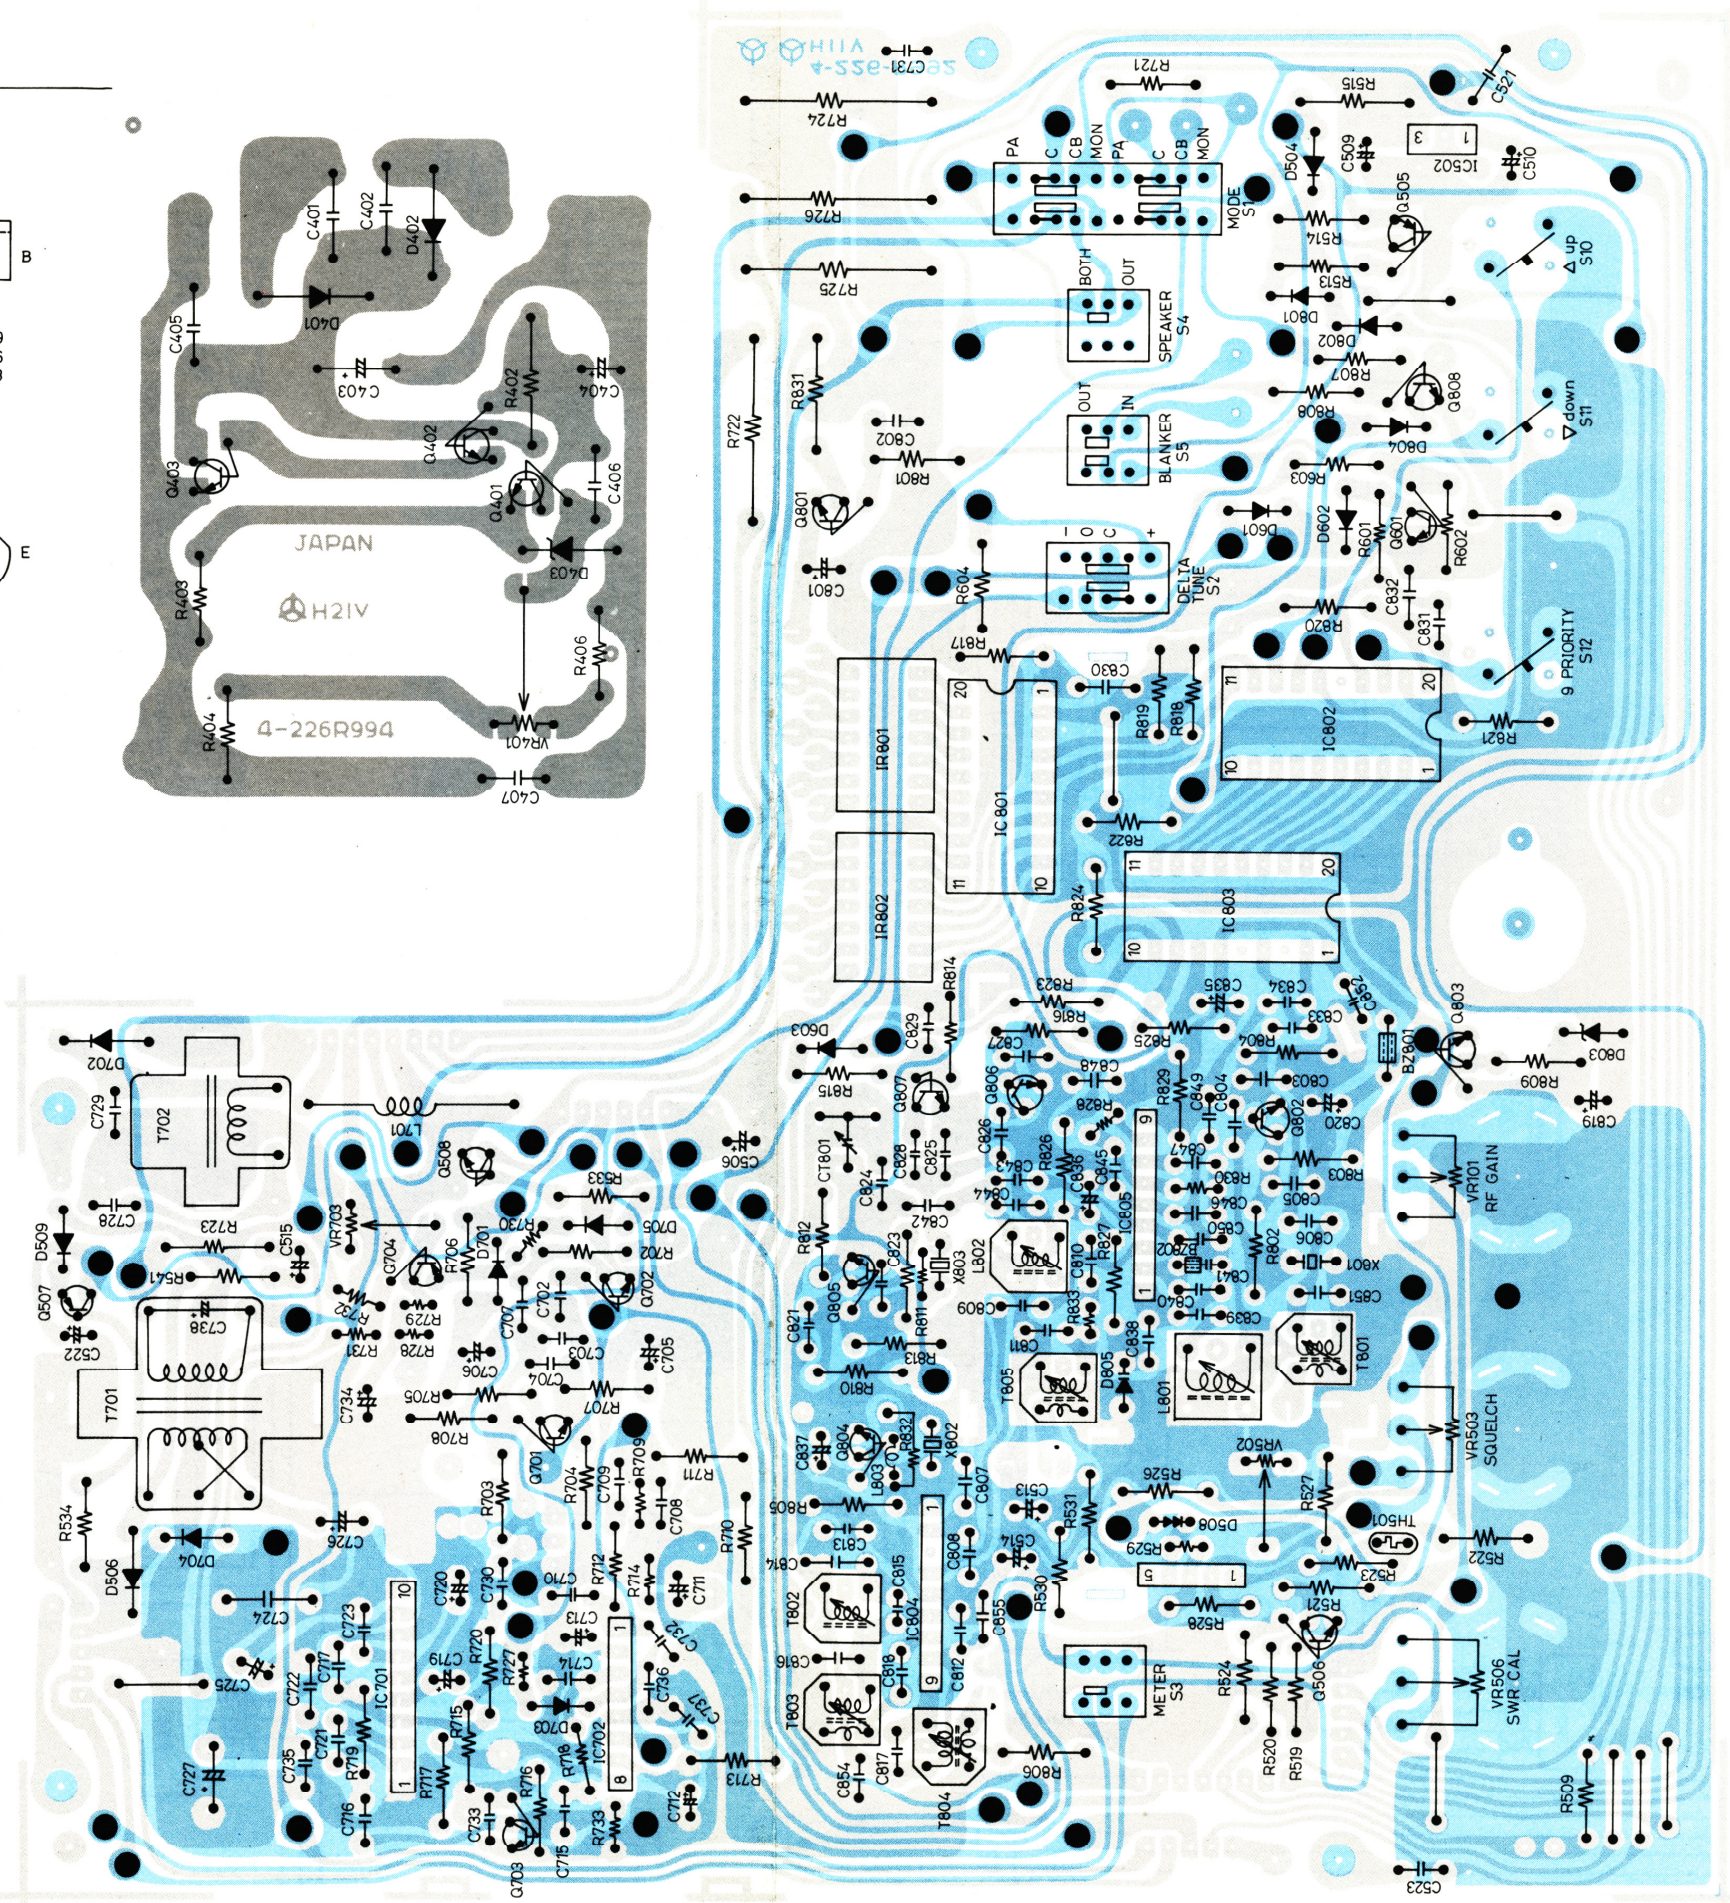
B
E
C401
C402
D402
D401
C405
C403
C404
R402
Q402
Q403
Q401
C406
JAPAN
D403
H21V
R403
R406
4-226R994
VR401
R404
C407
H11V
4-228-1323
C731
R724
R721
R515
C521
R726
R725
PA
C
CB
MON
PA
C
CB
MON
MODE S1
D504
C509
IC502
C510
Q505
R514
R513
up S10
BOTH
OUT
SPEAKER S4
D801
D802
R807
Q808
R808
down S11
D804
R831
R722
C802
R801
OUT
IN
BLANKER S5
R603
Q801
D601
D602
R601
Q601
R602
C801
R604
DELTA TUNE S2
R820
C832
C831
9 PRIORITY S12
R817
C830
R819
R818
IC802
R821
IR801
IC801
R822
IR802
R824
IC803
R814
R823
C835
C834
C833
C852
Q803
D603
C829
R816
R825
R804
BZ901
D803
C827
R809
R815
Q807
Q806
C848
R829
C849
C804
C803
R828
Q802
C820
C819
C729
D702
T702
L701
Q508
C506
CT801
C824
C828
C825
C826
C843
R826
C836
C845
C847
R830
R803
VR101 RF GAIN
R533
C844
C846
C805
C728
R723
VR703
R730
D705
C842
R812
C823
L802
C810
R827
IC805
C850
C806
D509
C515
C704
R706
D701
R702
X803
R802
BZ802
X801
R541
R732
C702
Q702
Q805
R811
C840
C841
C851
Q507
C738
R729
C707
C809
R833
C811
C839
C522
R731
R728
C706
C703
C705
R813
C838
T801
T701
C734
R705
C704
R707
R810
T805
D805
L801
R708
C837
Q804
R832
VR503 SQUELCH
Q701
R709
R711
X802
L803
VR502
R703
R704
C709
C807
R526
R534
C708
R805
C813
R531
R527
C726
D508
TH501
D704
R710
C814
C808
R529
R522
D506
R712
R714
C813
C815
R530
R523
C720
C730
C710
C711
C724
C723
10
C713
C732
IC804
C855
R528
R521
5
1
Q506
T802
C719
R720
R727
C714
C736
C816
C818
C812
METER S3
R524
C725
C722
C717
IC701
R715
D703
C737
T803
VR506 SWR CAL
C721
R719
R718
IC702
R713
R806
R520
R519
C727
C735
R717
R716
C854
C817
R509
C776
C733
R733
C712
T804
Q703
C715
C523